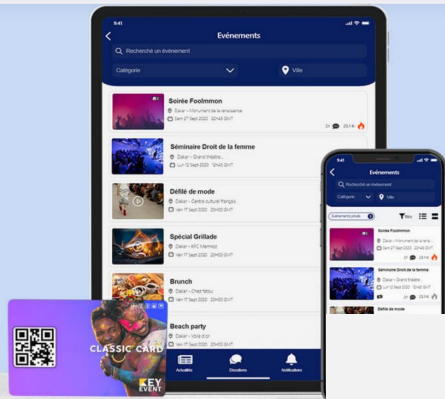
9:41

Evénements

Recherché un événement

Catégorie

Ville

Soirée Foolmmon

Dakar - Monument de la renaissance

Sam 2 Sept 2022 · 22h45 GMT

21

23.1k

Séminaire Droit de la femme

Dakar - Grand théâtre

Lun 12 Sept 2022 · 22h45 GMT

Défilé de mode

Dakar - Centre culturel français

Ven 17 Sept 2022 · 22h45 GMT

Spécial Grillade

Dakar - KFC Mermoz

Ven 17 Sept 2022 · 22h45 GMT

Brunch

Dakar - Chez fatou

Ven 17 Sept 2022 · 22h45 GMT

Beach party

Dakar - Voile d'or

Actualités

Discussions

Notifications

CLASSIC CARD

KEY EVENT

9:41

Evénements

Recherché un événement

Catégorie

Ville

Evénements privés

Filtre

Soirée Foolmmon

Dakar - Monument de la renaissance

Sam 2 Sept 2022 · 22h45 GMT

Séminaire Droit de la femme

Dakar - Grand théâtre

Lun 12 Sept 2022 · 22h45 GMT

Défilé de mode